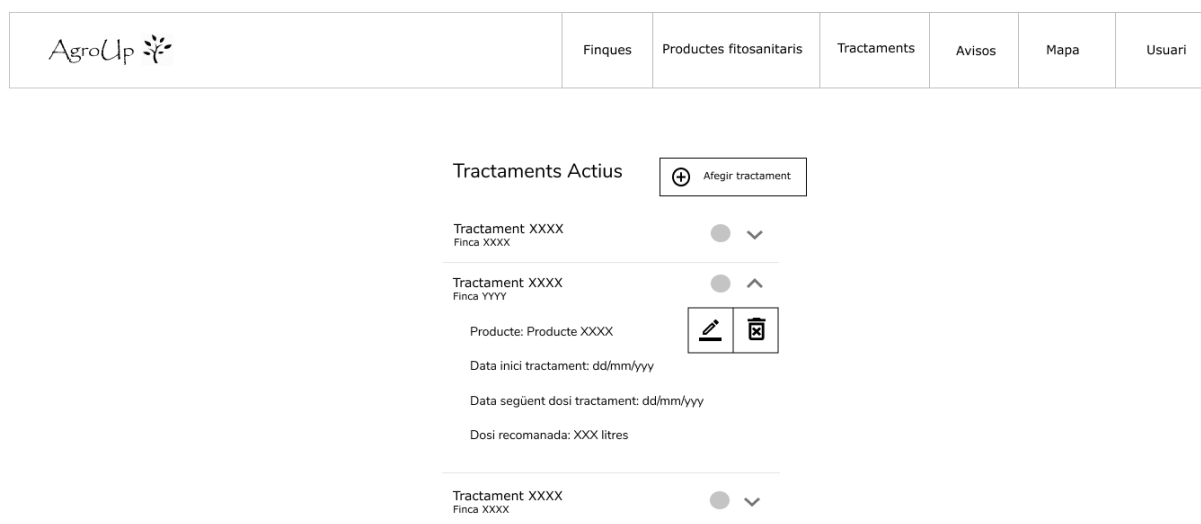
AgroUp

Finques | Productes fitosanitaris | Tractaments | Avisos | Mapa | Usuari

Tractaments Actius

Afegir tractament

Tractament XXXX
Finca XXXX

Tractament XXXX
Finca YYYY

Producte: Producte XXXX

Data inici tractament: dd/mm/yyy

Data següent dosi tractament: dd/mm/yyy

Dosi recomanada: XXX litres

Tractament XXXX
Finca XXXX